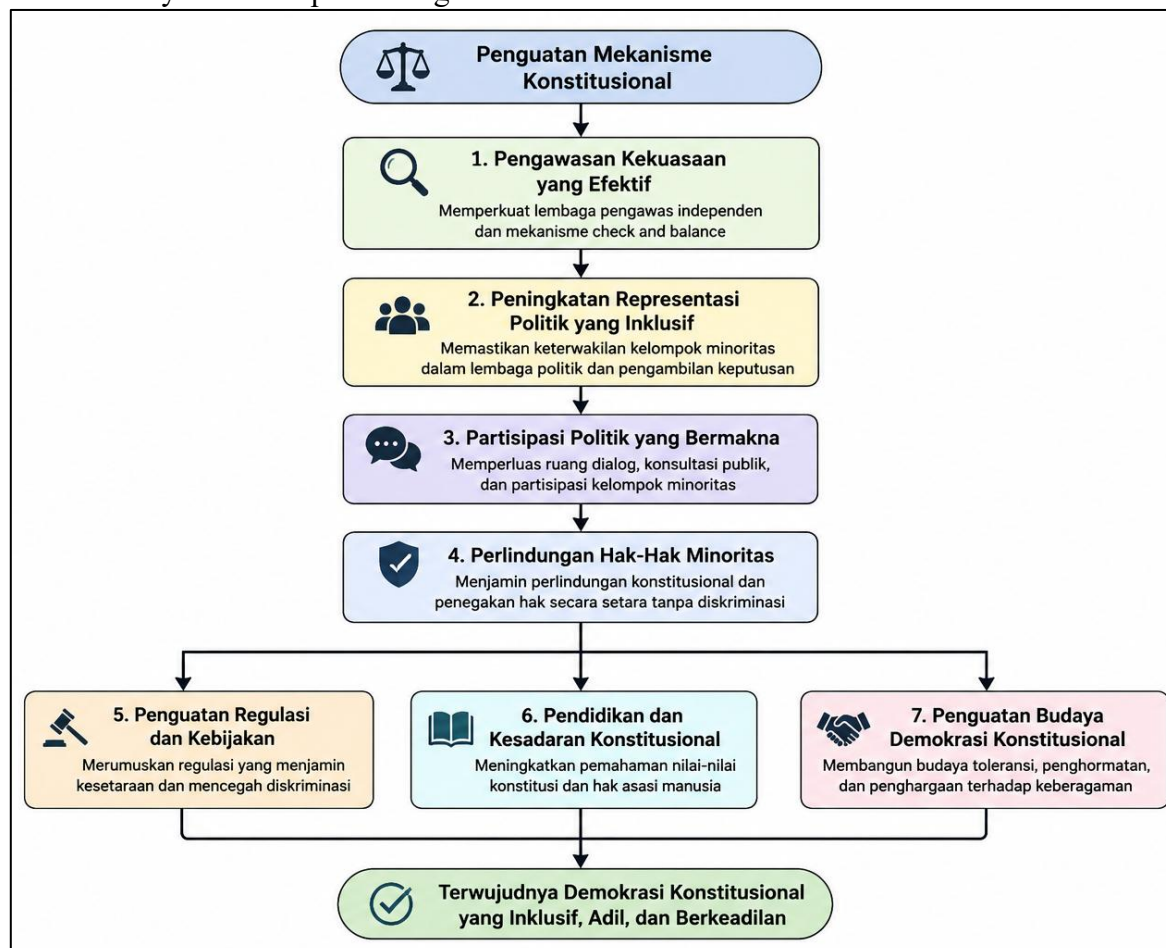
Penguatan Mekanisme Konstitusional

1. Pengawasan Kekuasaan yang Efektif
Memperkuat lembaga pengawas independen dan mekanisme check and balance

2. Peningkatan Representasi Politik yang Inklusif
Memastikan keterwakilan kelompok minoritas dalam lembaga politik dan pengambilan keputusan

3. Partisipasi Politik yang Bermakna
Memperluas ruang dialog, konsultasi publik, dan partisipasi kelompok minoritas

4. Perlindungan Hak-Hak Minoritas
Menjamin perlindungan konstitusional dan penegakan hak secara setara tanpa diskriminasi

5. Penguatan Regulasi dan Kebijakan
Merumuskan regulasi yang menjamin kesetaraan dan mencegah diskriminasi

6. Pendidikan dan Kesadaran Konstitusional
Meningkatkan pemahaman nilai-nilai konstitusi dan hak asasi manusia

7. Penguatan Budaya Demokrasi Konstitusional
Membangun budaya toleransi, penghormatan, dan penghargaan terhadap keberagaman

Terwujudnya Demokrasi Konstitusional yang Inklusif, Adil, dan Berkeadilan